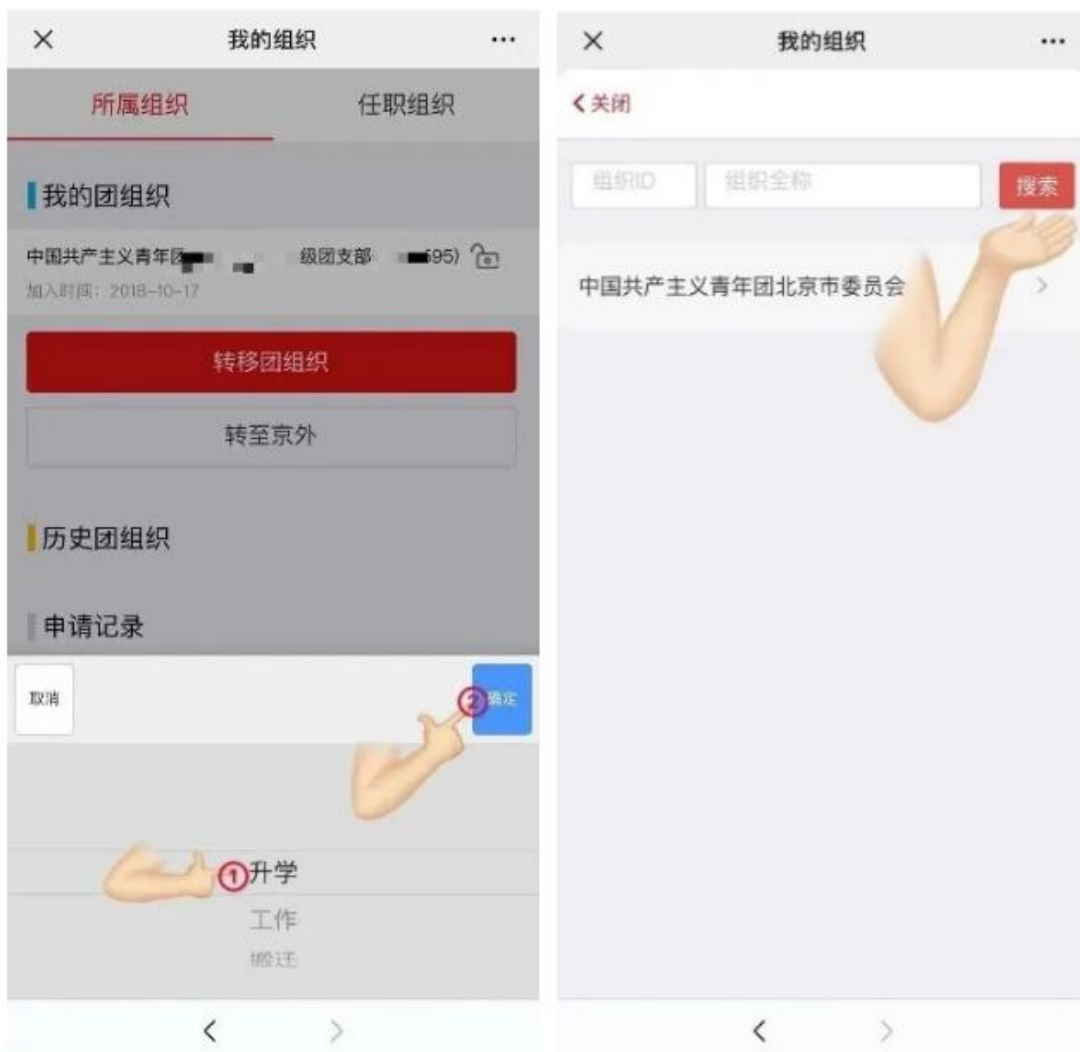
× 我的组织 ···

所属组织 任职组织

我的团组织

中国共产主义青年团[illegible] 级团支部 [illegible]95)

加入时间：2018-10-17

转移团组织

转至京外

历史团组织

申请记录

取消 ② 确定

① 升学

工作

搬迁

< >

× 我的组织 ···

< 关闭

组织ID 组织全称 搜索

中国共产主义青年团北京市委员会 >

< >